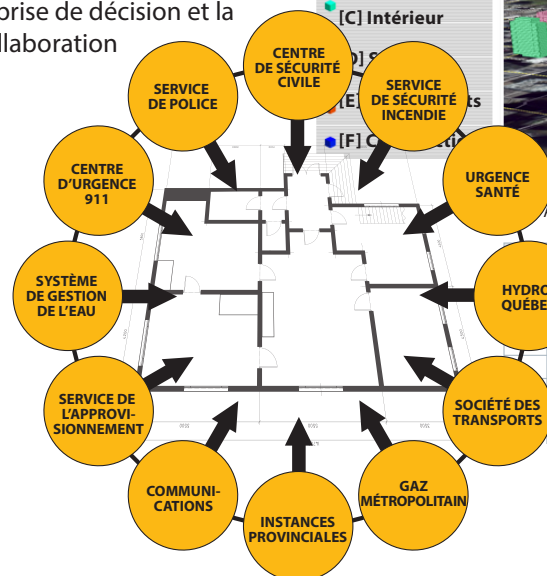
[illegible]rise de décision et la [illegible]llaboration

[C] Intérieur

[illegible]D] S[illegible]

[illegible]E] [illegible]ts

[F] C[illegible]

CENTRE DE SÉCURITÉ CIVILE

SERVICE DE POLICE

SERVICE DE SÉCURITÉ INCENDIE

CENTRE D'URGENCE 911

URGENCE SANTÉ

SYSTÈME DE GESTION DE L'EAU

HYDRO QUÉBE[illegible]

SERVICE DE L'APPROVISIONNEMENT

SOCIÉTÉ DES TRANSPORTS

COMMUNICATIONS

GAZ MÉTROPOLITAIN

INSTANCES PROVINCIALES